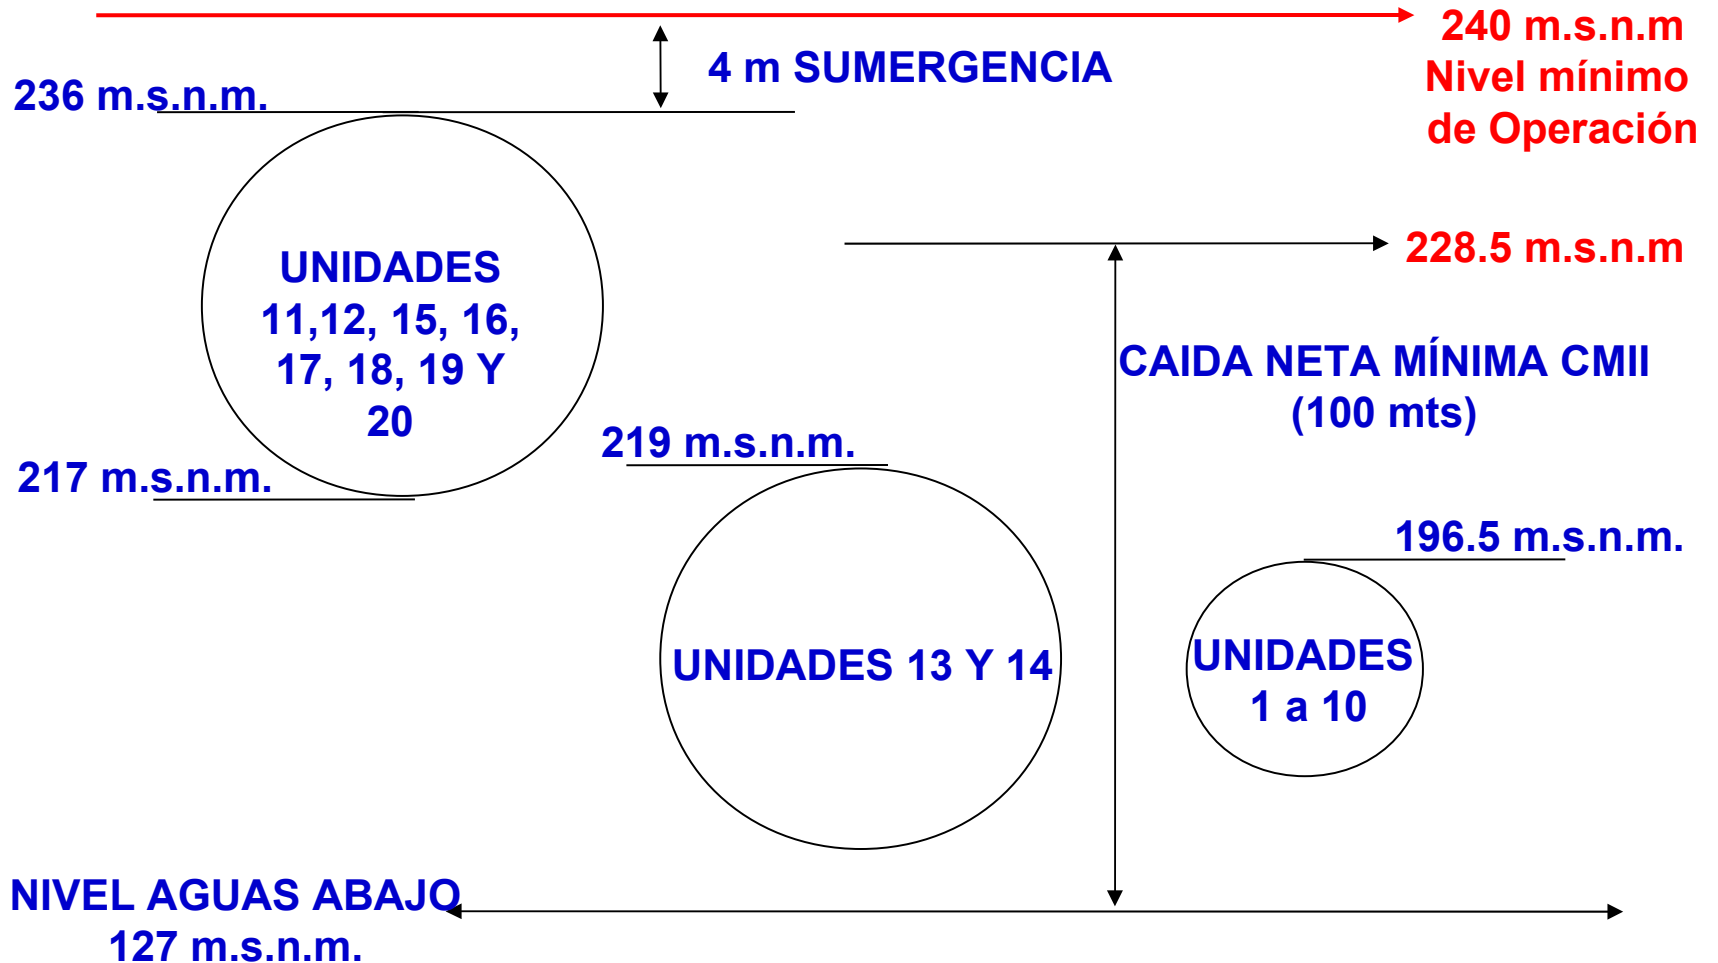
240 m.s.n.m
Nivel mínimo
de Operación

4 m SUMERGENCIA

236 m.s.n.m.

UNIDADES
11,12, 15, 16,
17, 18, 19 Y
20

228.5 m.s.n.m

CAIDA NETA MÍNIMA CMII
(100 mts)

219 m.s.n.m.

217 m.s.n.m.

196.5 m.s.n.m.

UNIDADES 13 Y 14

UNIDADES
1 a 10

NIVEL AGUAS ABAJO
127 m.s.n.m.